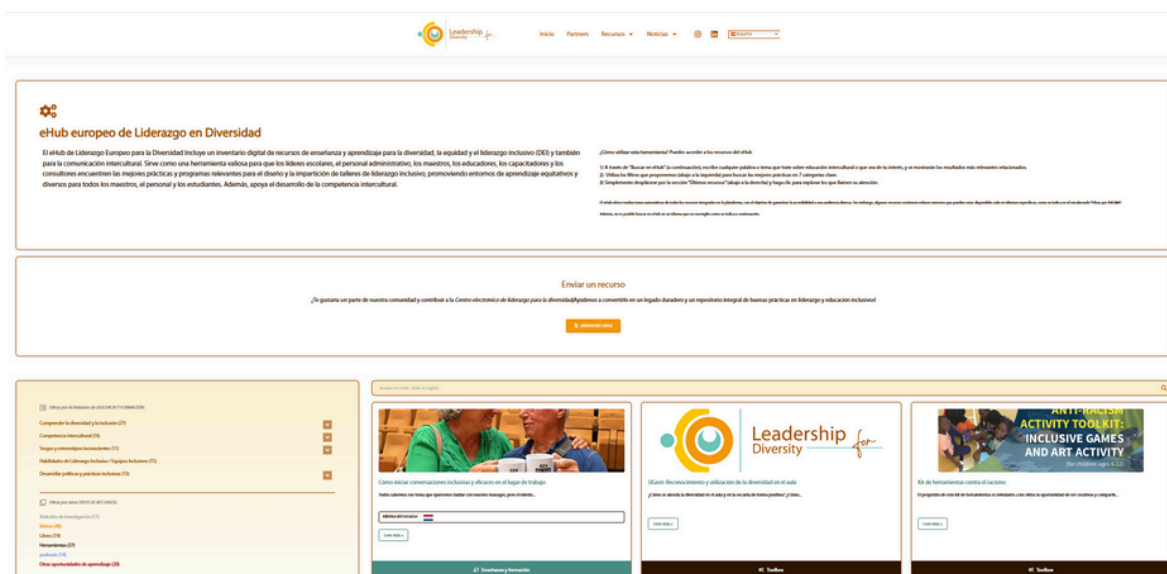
Leadership Diversity for

Inicio Partners Recursos Noticias Español

eHub europeo de Liderazgo en Diversidad

El eHub de Liderazgo Europeo para la Diversidad incluye un inventario digital de recursos de enseñanza y aprendizaje para la diversidad, la equidad y el liderazgo inclusivo (DEI) y también para la comunicación intercultural. Sirve como una herramienta valiosa para que los líderes escolares, el personal administrativo, los maestros, los educadores, los capacitadores y los consultores encuentren las mejores prácticas y programas relevantes para el diseño y la impartición de talleres de liderazgo inclusivo, promoviendo entornos de aprendizaje equitativos y diversos para todos los maestros, el personal y los estudiantes. Además, apoya el desarrollo de la competencia intercultural.

¿Cómo utilizar esta herramienta? Puedes acceder a los recursos del eHub:

1) A través de "Buscar en eHub" (a continuación), escribe cualquier palabra o tema que trate sobre educación intercultural o que sea de tu interés, y se mostrarán los resultados más relevantes relacionados.
2) Utiliza los filtros que proponemos (abajo a la izquierda) para buscar las mejores prácticas en 7 categorías clave.
3) Simplemente desplázate por la sección "Últimos recursos" (abajo a la derecha) y haga clic para explorar los que llamen su atención.

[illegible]

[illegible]

Enviar un recurso

¿Te gustaría ser parte de nuestra comunidad y contribuir a la Centro electrónico de liderazgo para la diversidad@Ayúdenos a convertirlo en un legado duradero y un repositorio integral de buenas prácticas en liderazgo y educación inclusiva!

ENVIAR RECURSO

Filtrar por ACTIVIDADES DE DOCENCIA Y FORMACIÓN
Comprender la diversidad y la inclusión (27)
Competencia intercultural (16)
Sesgos y estereotipos inconscientes (11)
Habilidades de Liderazgo Inclusivo / Equipos Inclusivos (15)
Desarrollar políticas y prácticas inclusivas (13)

Filtrar por otros TIPOS DE RECURSOS
Artículos de investigación (11)
Videos (40)
Libros (19)
Herramientas (37)
podcasts (14)
Otras oportunidades de aprendizaje (20)

Buscar en el eHub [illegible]

Cómo iniciar conversaciones inclusivas y eficaces en el lugar de trabajo
Todos sabemos ese tema que queremos hablar con nuestro manager, pero el miedo...
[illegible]
Leer más »
Enseñanza y formación

Leadership Diversity for
UGent: Reconocimiento y utilización de la diversidad en el aula
¿Cómo se aborda la diversidad en el aula y en la escuela de forma positiva? ¿Cómo...
Leer más »
Toolbox

ANTI-RACISM ACTIVITY TOOLKIT: INCLUSIVE GAMES AND ART ACTIVITY (for children ages 6-12)
Kit de herramientas contra el racismo
El propósito de este kit de herramientas es brindarles a los niños la oportunidad de un crecer y compartir...
Leer más »
Toolbox